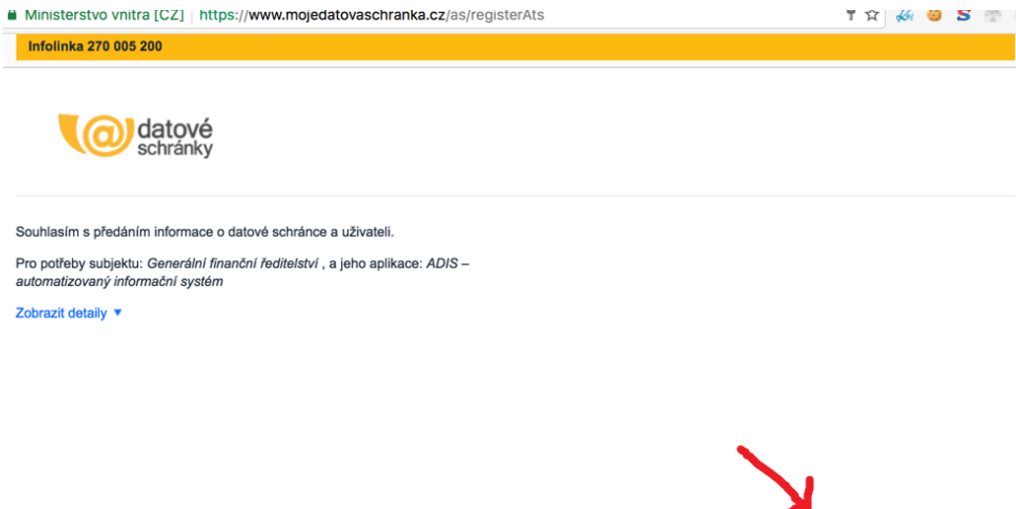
Ministerstvo vnitra [CZ] | https://www.mojedatovaschranka.cz/as/registerAts

Infolinka 270 005 200

datové schránky

Souhlasím s předáním informace o datové schránce a uživateli.

Pro potřeby subjektu: *Generální finanční ředitelství* , a jeho aplikace: *ADIS – automatizovaný informační systém*

Zobrazit detaily ▼